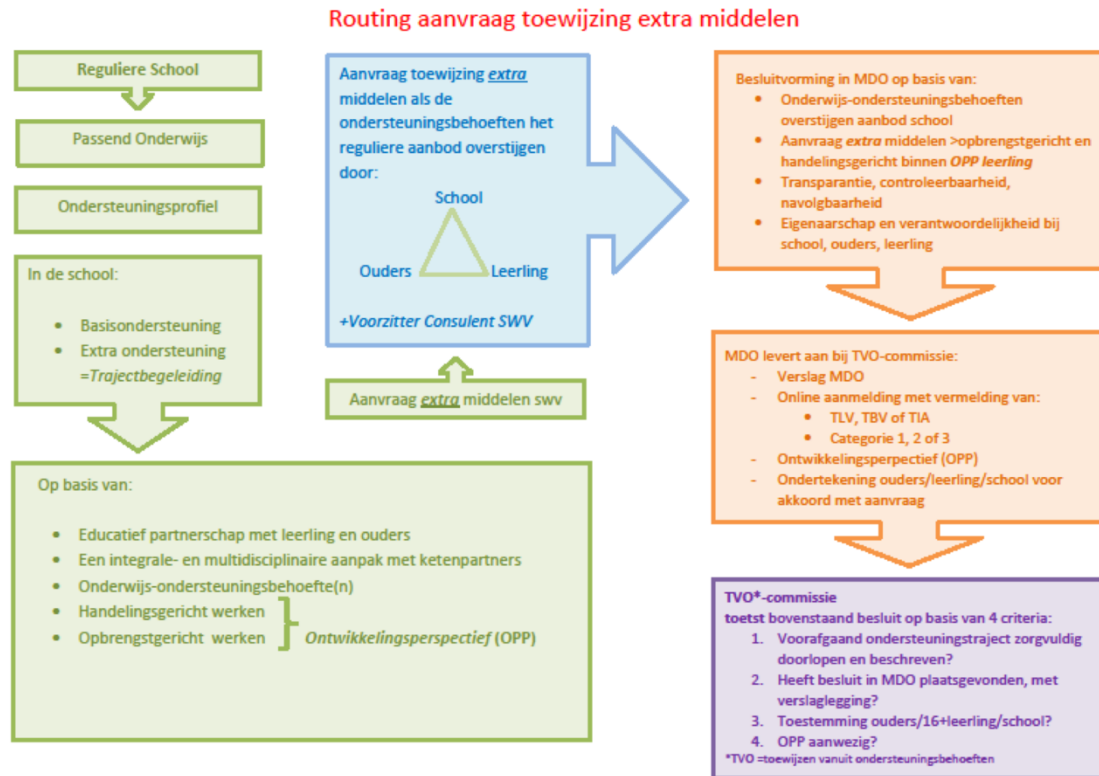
Routing aanvraag toewijzing extra middelen

Reguliere School

Passend Onderwijs

Ondersteuningsprofiel

In de school:

- Basisondersteuning
- Extra ondersteuning =*Trajectbegeleiding*

Aanvraag toewijzing ***extra*** middelen als de ondersteuningsbehoeften het reguliere aanbod overstijgen door:

School

Ouders

Leerling

*+Voorzitter Consulent SWV*

Aanvraag ***extra*** middelen swv

Besluitvorming in MDO op basis van:

- Onderwijs-ondersteuningsbehoeften overstijgen aanbod school
- Aanvraag ***extra*** middelen >opbrengstgericht en handelingsgericht binnen ***OPP leerling***
- Transparantie, controleerbaarheid, navolgbaarheid
- Eigenaarschap en verantwoordelijkheid bij school, ouders, leerling

MDO levert aan bij TVO-commissie:

- Verslag MDO
- Online aanmelding met vermelding van:
  - TLV, TBV of TIA
  - Categorie 1, 2 of 3
- Ontwikkelingsperspectief (OPP)
- Ondertekening ouders/leerling/school voor akkoord met aanvraag

Op basis van:

- Educatief partnerschap met leerling en ouders
- Een integrale- en multidisciplinaire aanpak met ketenpartners
- Onderwijs-ondersteuningsbehoefte(n)
- Handelingsgericht werken
- Opbrengstgericht werken

*Ontwikkelingsperspectief* (OPP)

TVO*-commissie

toetst bovenstaand besluit op basis van 4 criteria:

1. Voorafgaand ondersteuningstraject zorgvuldig doorlopen en beschreven?
2. Heeft besluit in MDO plaatsgevonden, met verslaglegging?
3. Toestemming ouders/16+leerling/school?
4. OPP aanwezig?

*TVO =toewijzen vanuit ondersteuningsbehoeften